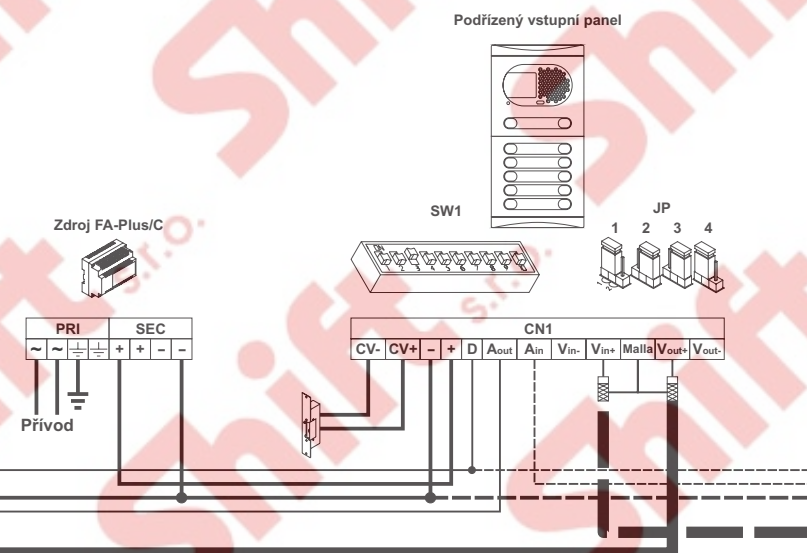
Podřízený vstupní panel

SW1

JP

1 2 3 4

Zdroj FA-Plus/C

| PRI | | | | SEC | | | |
|---|---|---|---|---|---|---|---|
| ~ | ~ | ⏚ | ⏚ | + | + | – | – |

| CN1 | | | | | | | | | | | |
|---|---|---|---|---|---|---|---|---|---|---|---|
| CV- | CV+ | – | + | D | Aout | Ain | Vin- | Vin+ | Malla | Vout+ | Vout- |

Přívod

Shift s.r.o.